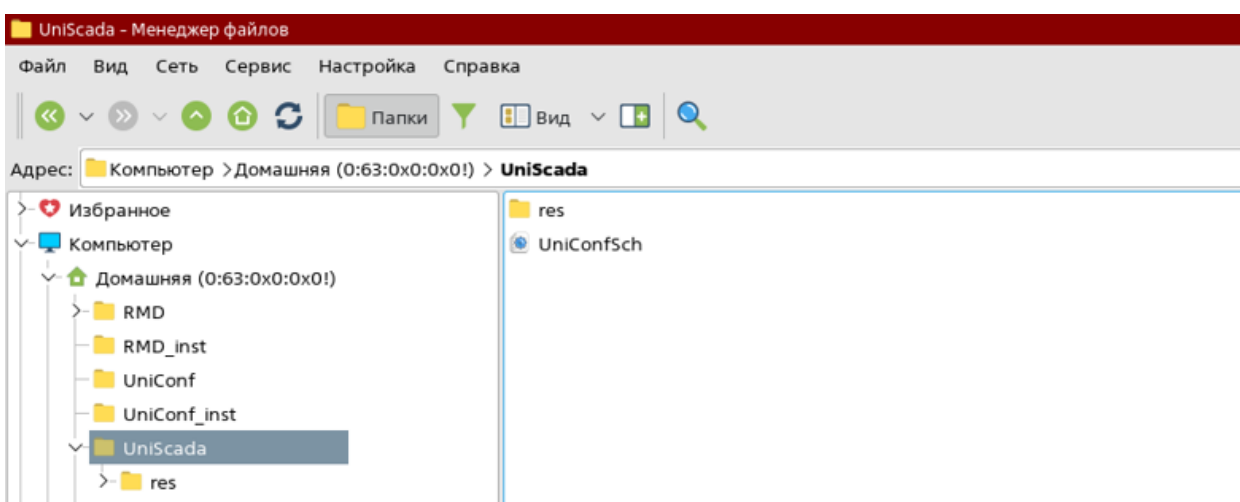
UniScada - Менеджер файлов

Файл Вид Сеть Сервис Настройка Справка

Папки Вид

Адрес: Компьютер > Домашняя (0:63:0x0:0x0!) > UniScada

Избранное
Компьютер
Домашняя (0:63:0x0:0x0!)
RMD
RMD_inst
UniConf
UniConf_inst
UniScada
res

res
UniConfSch